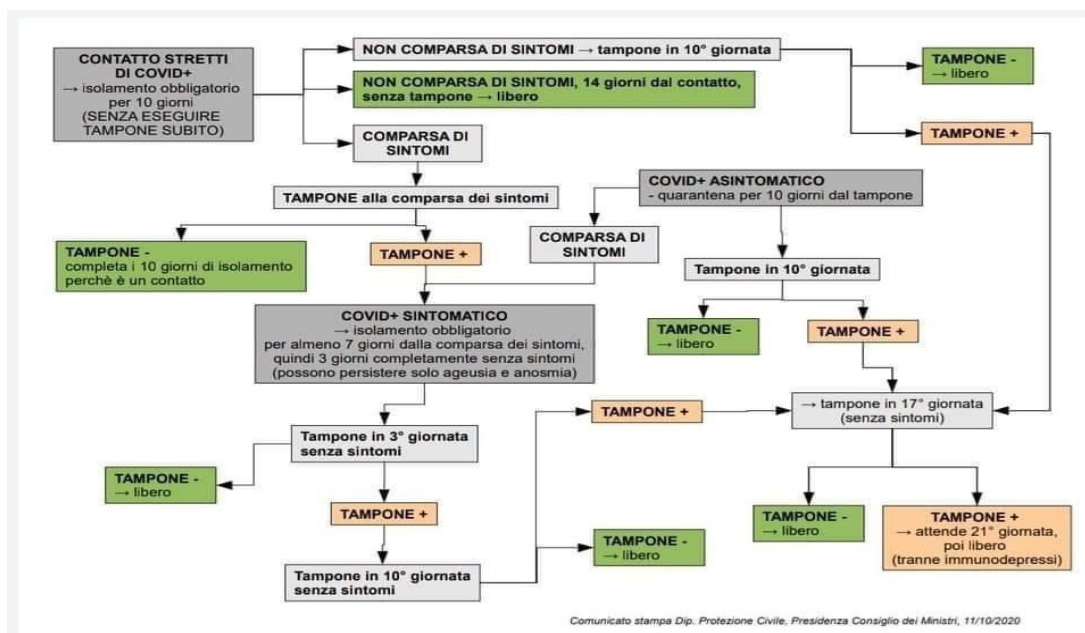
CONTATTO STRETTI DI COVID+
→ isolamento obbligatorio per 10 giorni
(SENZA ESEGUIRE TAMPONE SUBITO)

NON COMPARSA DI SINTOMI → tampone in 10° giornata

TAMPONE -
→ libero

NON COMPARSA DI SINTOMI, 14 giorni dal contatto, senza tampone → libero

TAMPONE +

COMPARSA DI SINTOMI

TAMPONE alla comparsa dei sintomi

COVID+ ASINTOMATICO
- quarantena per 10 giorni dal tampone

TAMPONE -
completa i 10 giorni di isolamento perchè è un contatto

TAMPONE +

COMPARSA DI SINTOMI

Tampone in 10° giornata

COVID+ SINTOMATICO
→ isolamento obbligatorio per almeno 7 giorni dalla comparsa dei sintomi, quindi 3 giorni completamente senza sintomi
(possono persistere solo ageusia e anosmia)

TAMPONE -
→ libero

TAMPONE +

TAMPONE +

→ tampone in 17° giornata
(senza sintomi)

Tampone in 3° giornata senza sintomi

TAMPONE -
→ libero

TAMPONE +

TAMPONE -
→ libero

TAMPONE +
→ attende 21° giornata, poi libero
(tranne immunodepressi)

Tampone in 10° giornata senza sintomi

TAMPONE -
→ libero

Comunicato stampa Dip. Protezione Civile, Presidenza Consiglio dei Ministri, 11/10/2020